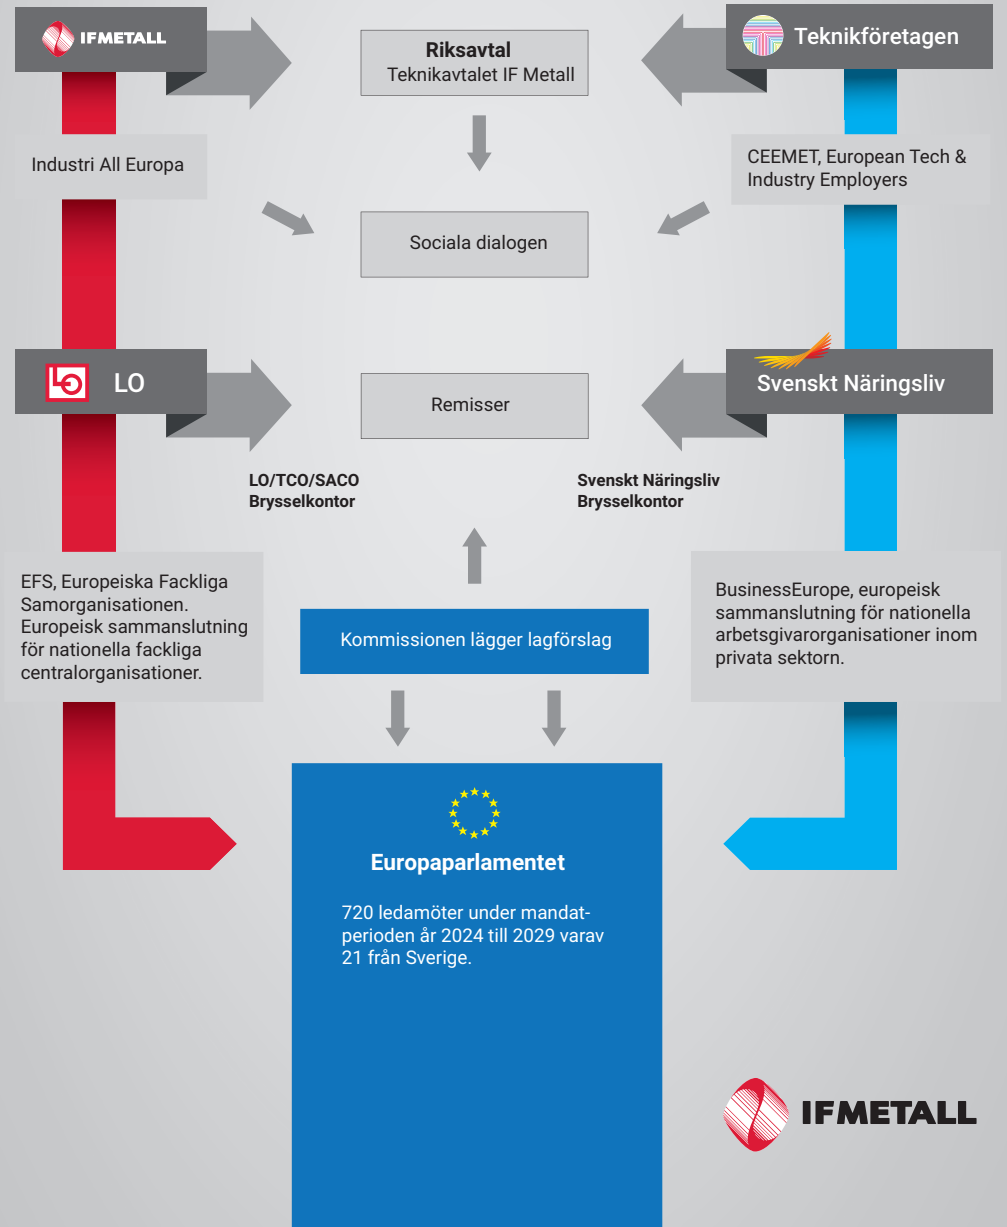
IFMETALL

Riksavtal
Teknikavtalet IF Metall

Teknikföretagen

Industri All Europa

CEEMET, European Tech & Industry Employers

Sociala dialogen

LO

Remisser

Svenskt Näringsliv

LO/TCO/SACO
Brysselkontor

Svenskt Näringsliv
Brysselkontor

EFS, Europeiska Fackliga Samorganisationen. Europeisk sammanslutning för nationella fackliga centralorganisationer.

Kommissionen lägger lagförslag

BusinessEurope, europeisk sammanslutning för nationella arbetsgivarorganisationer inom privata sektorn.

Europaparlamentet

720 ledamöter under mandatperioden år 2024 till 2029 varav 21 från Sverige.

IFMETALL